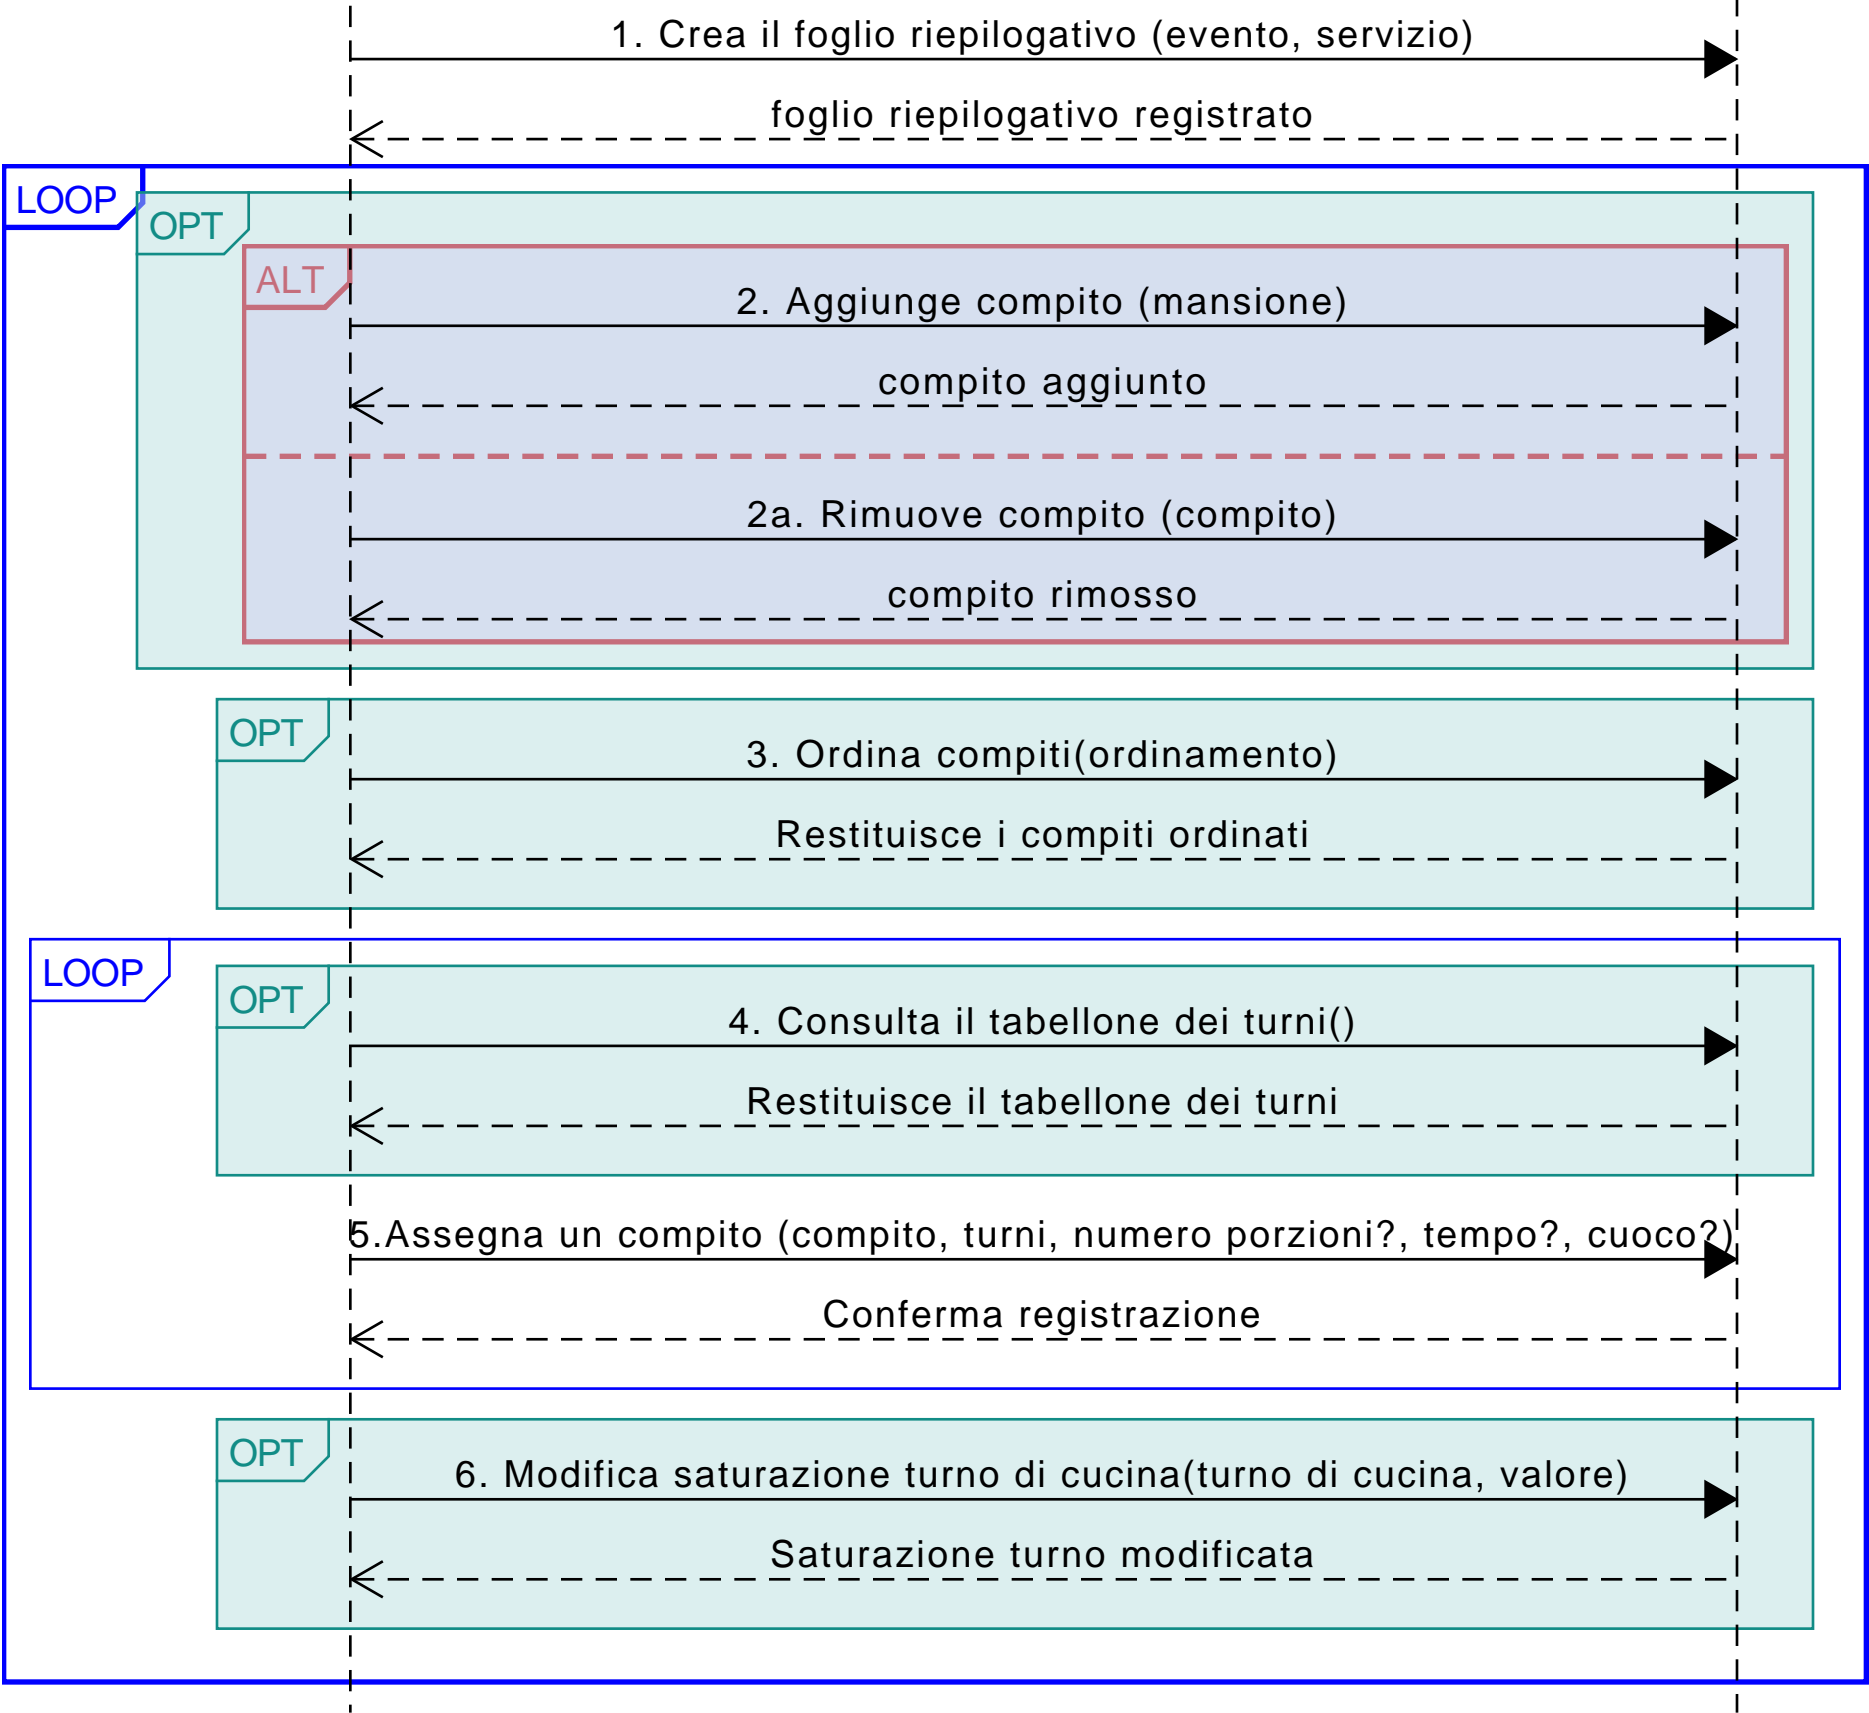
1. Crea il foglio riepilogativo (evento, servizio)

foglio riepilogativo registrato

LOOP

OPT

ALT

2. Aggiunge compito (mansione)

compito aggiunto

2a. Rimuove compito (compito)

compito rimosso

OPT

3. Ordina compiti(ordinamento)

Restituisce i compiti ordinati

LOOP

OPT

4. Consulta il tabellone dei turni()

Restituisce il tabellone dei turni

5.Assegna un compito (compito, turni, numero porzioni?, tempo?, cuoco?)

Conferma registrazione

OPT

6. Modifica saturazione turno di cucina(turno di cucina, valore)

Saturazione turno modificata